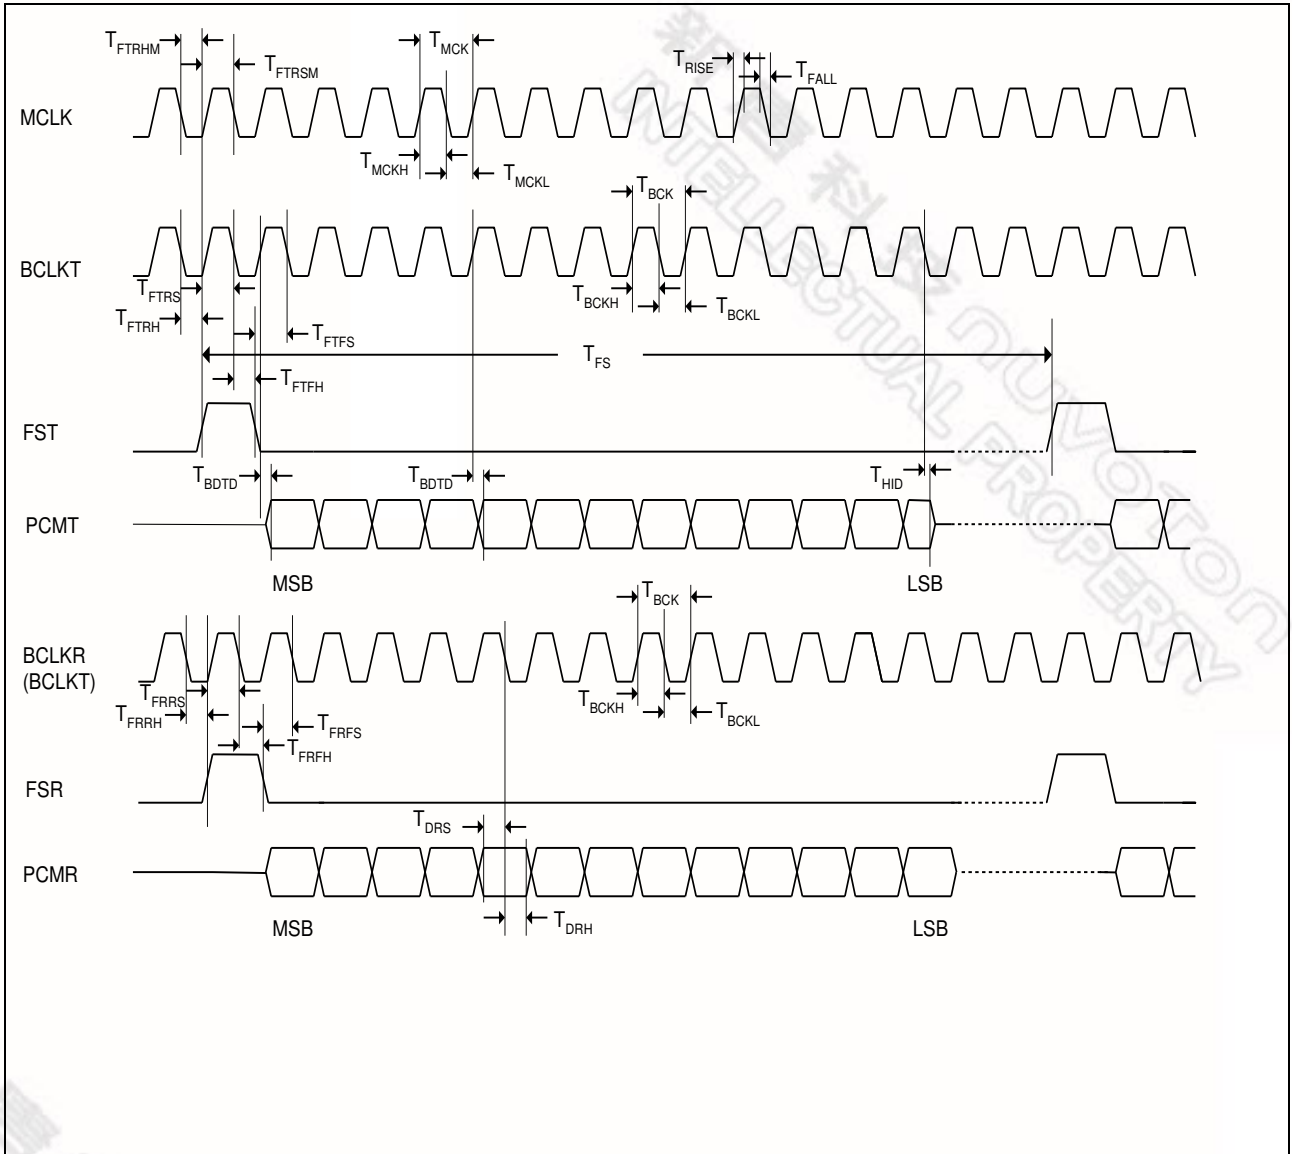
$T_{FTRHM}$ $T_{FTRSM}$ $T_{MCK}$ $T_{RISE}$ $T_{FALL}$

MCLK

$T_{MCKH}$ $T_{MCKL}$

$T_{BCK}$

BCLKT

$T_{FTRS}$ $T_{FTRH}$ $T_{BCKH}$ $T_{BCKL}$

$T_{FTFS}$

$T_{FS}$

$T_{FTFH}$

FST

$T_{BDTD}$ $T_{BDTD}$ $T_{HID}$

PCMT

MSB LSB

$T_{BCK}$

BCLKR (BCLKT)

$T_{FRRS}$ $T_{FRRH}$ $T_{BCKH}$ $T_{BCKL}$

$T_{FRFS}$ $T_{FRFH}$

FSR

$T_{DRS}$

PCMR

MSB $T_{DRH}$ LSB

NUVOTON INTELLECTUAL PROPERTY